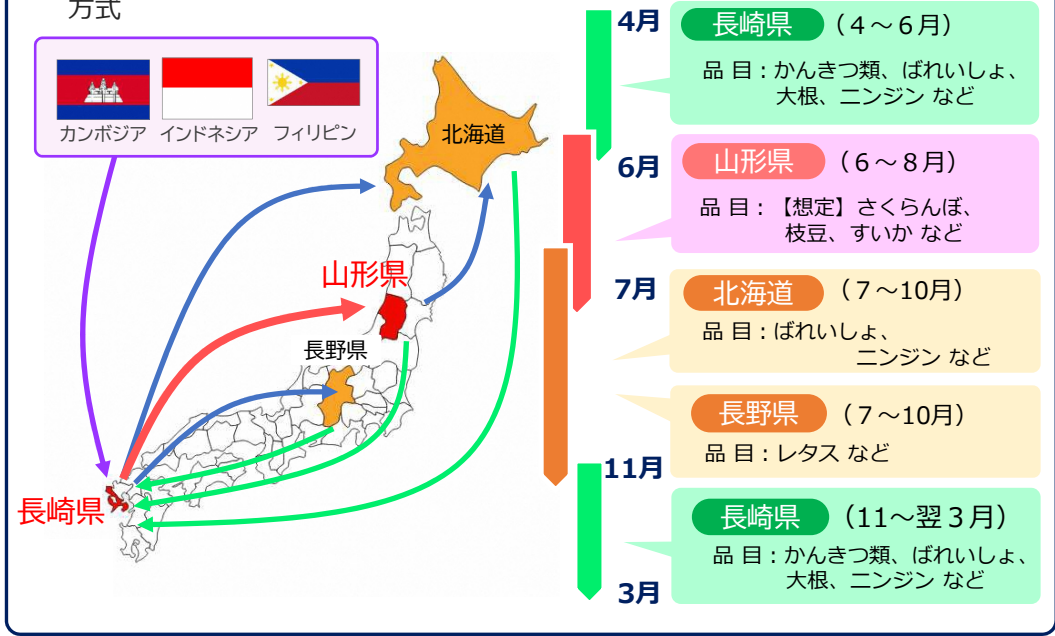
方式

カンボジア　インドネシア　フィリピン

北海道

山形県

長野県

長崎県

4月

長崎県（4～6月）
品 目：かんきつ類、ばれいしょ、大根、ニンジン など

6月

山形県（6～8月）
品 目：【想定】さくらんぼ、枝豆、すいか など

7月

北海道（7～10月）
品 目：ばれいしょ、ニンジン など

長野県（7～10月）
品 目：レタス など

11月

長崎県（11～翌３月）
品 目：かんきつ類、ばれいしょ、大根、ニンジン など

3月